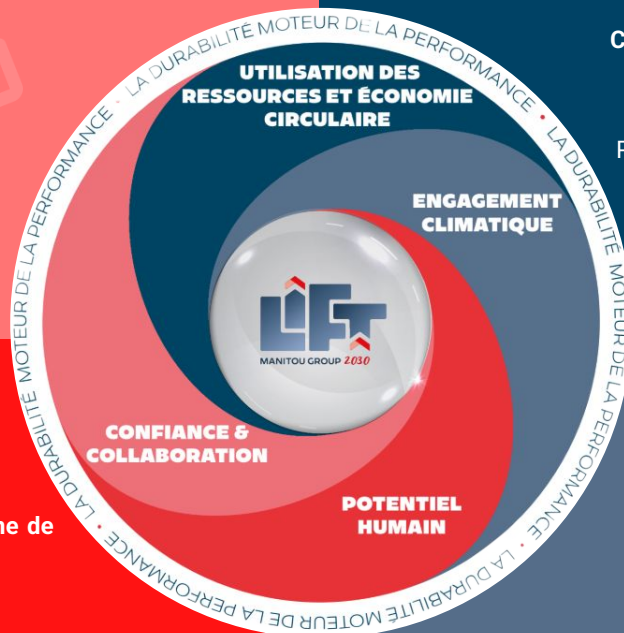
LA DURABILITÉ MOTEUR DE LA PERFORMANCE • LA DURABILITÉ MOTEUR DE LA PERFORMANCE • LA DURABILITÉ MOTEUR DE LA PERFORMANCE • LA DURABILITÉ MOTEUR DE LA PERFORMANCE •

UTILISATION DES RESSOURCES ET ÉCONOMIE CIRCULAIRE

ENGAGEMENT CLIMATIQUE

LIFT
MANITOU GROUP 2030

CONFIANCE & COLLABORATION

POTENTIEL HUMAIN

C

F

ne de